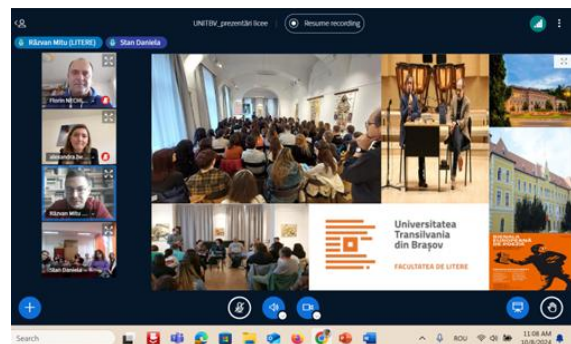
UNITBV_prezentări licee
Resume recording
Răzvan Mitu (LITERE)
Stan Daniela
Florin NECHI...
alexandra bu...
Răzvan Mitu ...
Stan Daniela
Universitatea Transilvania din Brașov
FACULTATEA DE LITERE
BIENALA EUROPEANĂ DE POEZIE
Search
ROU
11:08 AM
10/8/2024